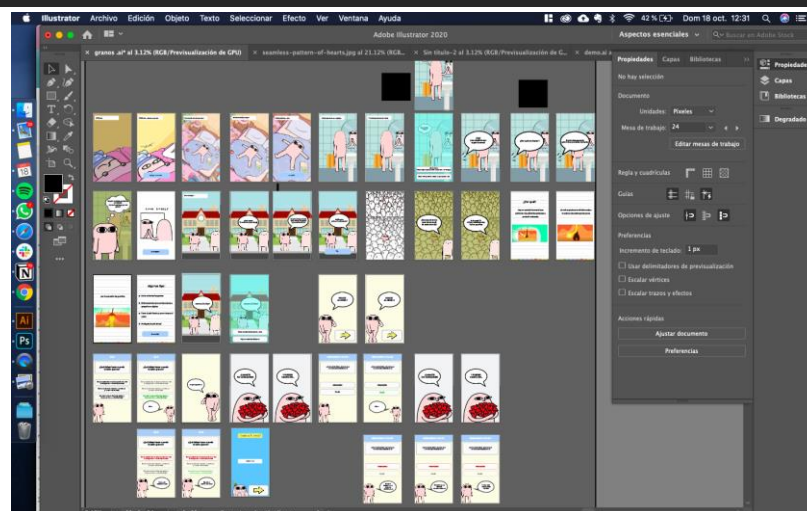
Illustrator Archivo Edición Objeto Texto Seleccionar Efecto Ver Ventana Ayuda
42 % Dom 18 oct. 12:31
Adobe Illustrator 2020
Aspectos esenciales
Buscar en Adobe Stock
granos .ai* al 3.12% (RGB/Previsualización de GPU)
seamless-pattern-of-hearts.jpg al 21.12% (RGB...
Sin título-2 al 3.12% (RGB/Previsualización de G...
demo.ai
Propiedades Capas Bibliotecas
No hay selección
Documento
Unidades: Píxeles
Mesa de trabajo: 24
Editar mesas de trabajo
Regla y cuadrículas
Guías
Opciones de ajuste
Preferencias
Incremento de teclado: 1 px
Usar delimitadores de previsualización
Escalar vértices
Escalar trazos y efectos
Acciones rápidas
Ajustar documento
Preferencias
Propiedades
Capas
Bibliotecas
Degradado
Ai
Ps